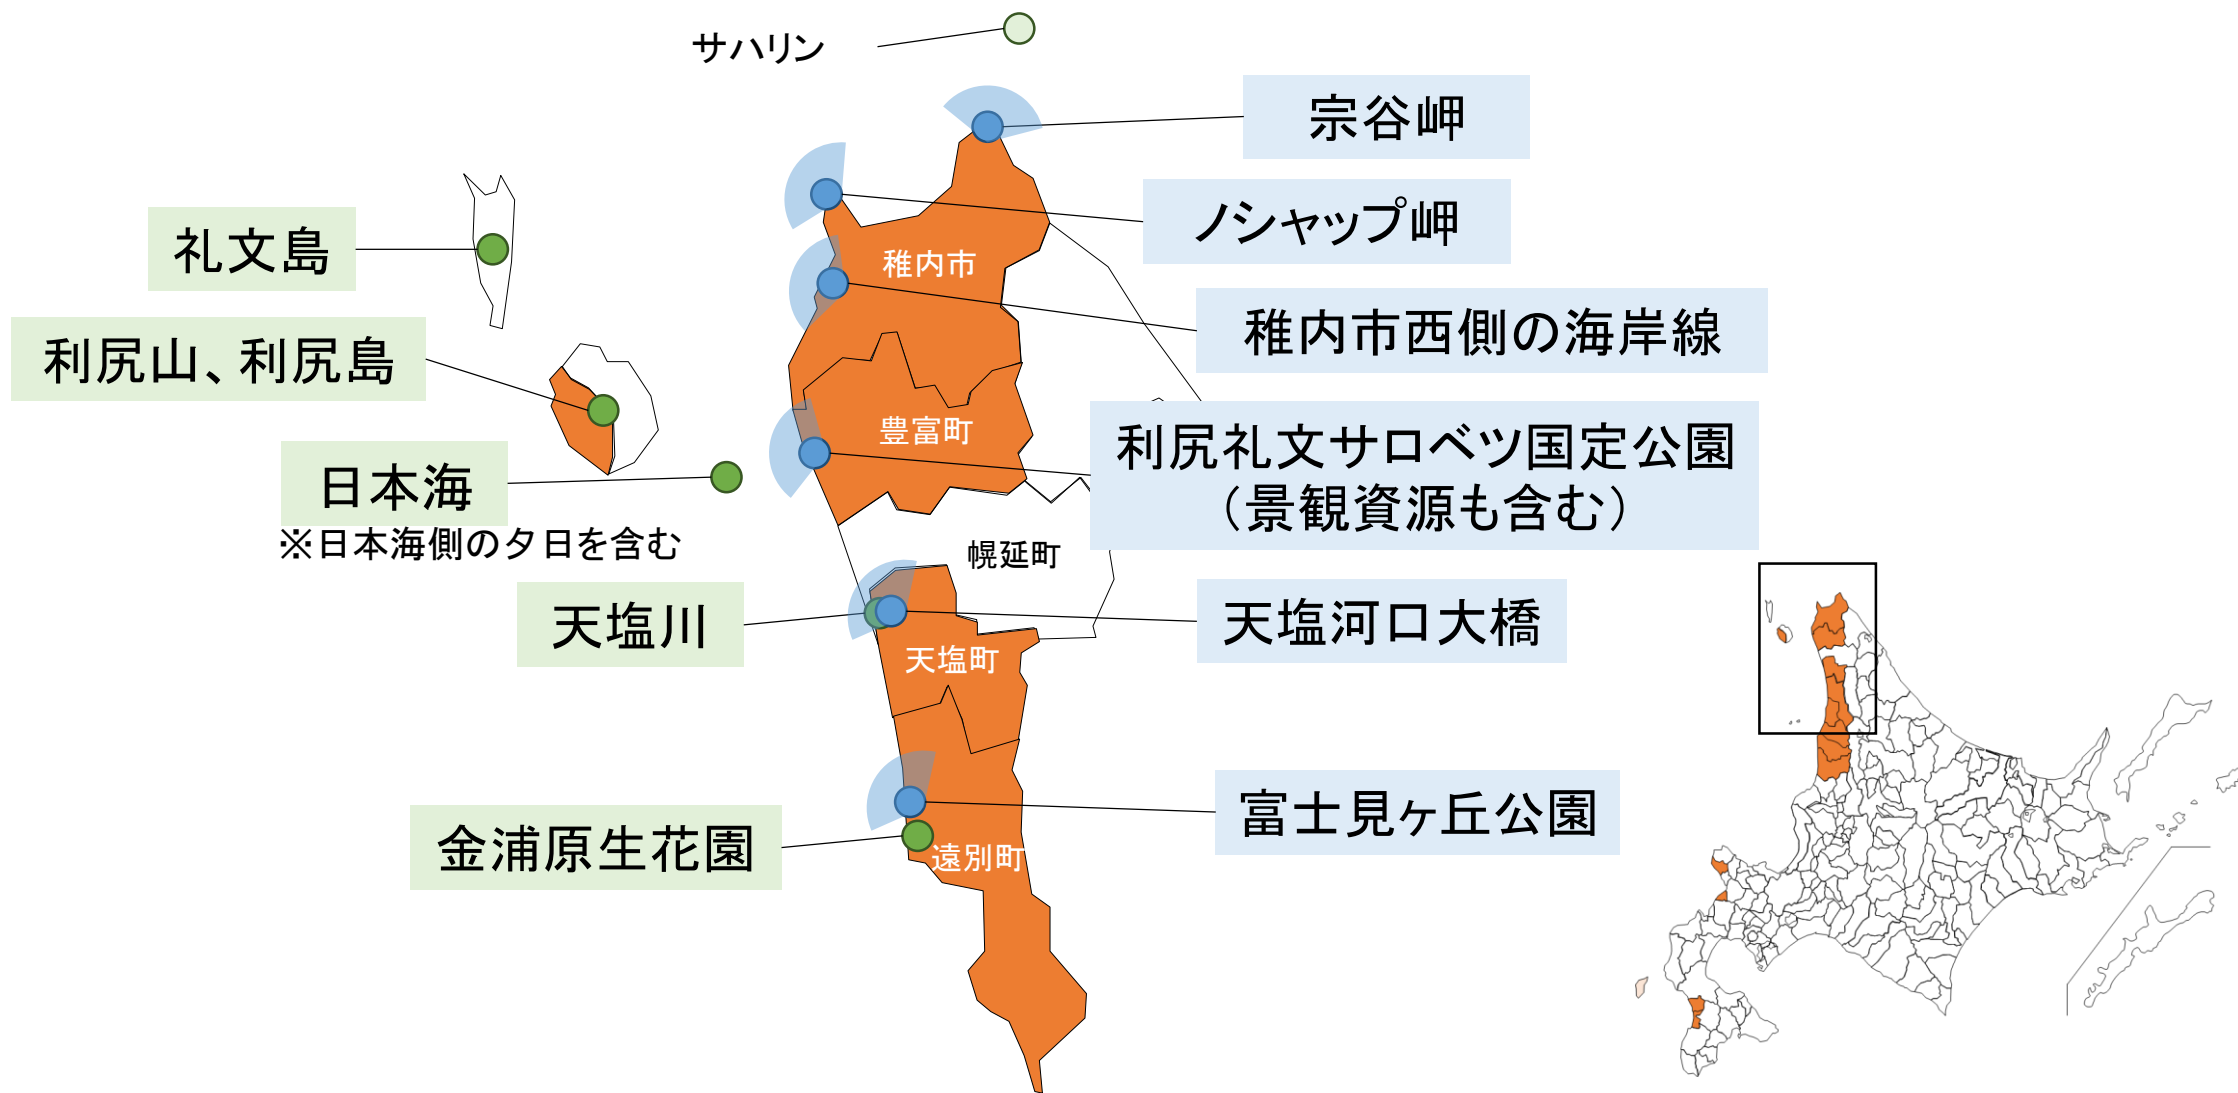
サハリン

宗谷岬

ノシャップ岬

礼文島

稚内市

稚内市西側の海岸線

利尻山、利尻島

豊富町

利尻礼文サロベツ国定公園
（景観資源も含む）

日本海
※日本海側の夕日を含む

幌延町

天塩川

天塩河口大橋

天塩町

富士見ヶ丘公園

金浦原生花園

遠別町